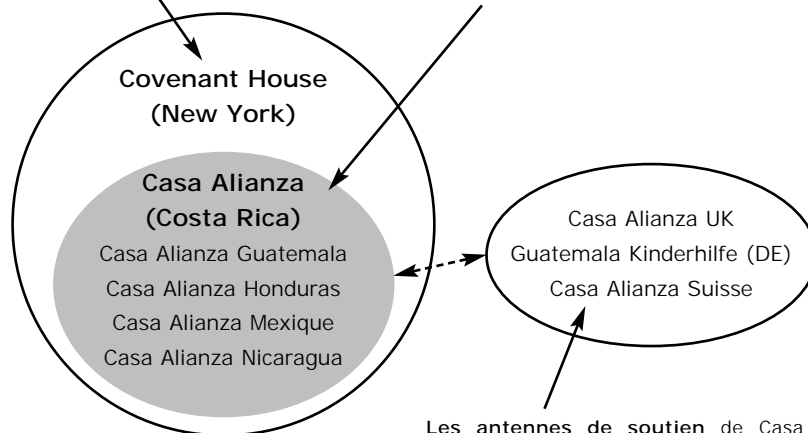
Covenant House
(New York)

Casa Alianza
(Costa Rica)
Casa Alianza Guatemala
Casa Alianza Honduras
Casa Alianza Mexique
Casa Alianza Nicaragua

Casa Alianza UK
Guatemala Kinderhilfe (DE)
Casa Alianza Suisse

Les antennes de soutien de Casa